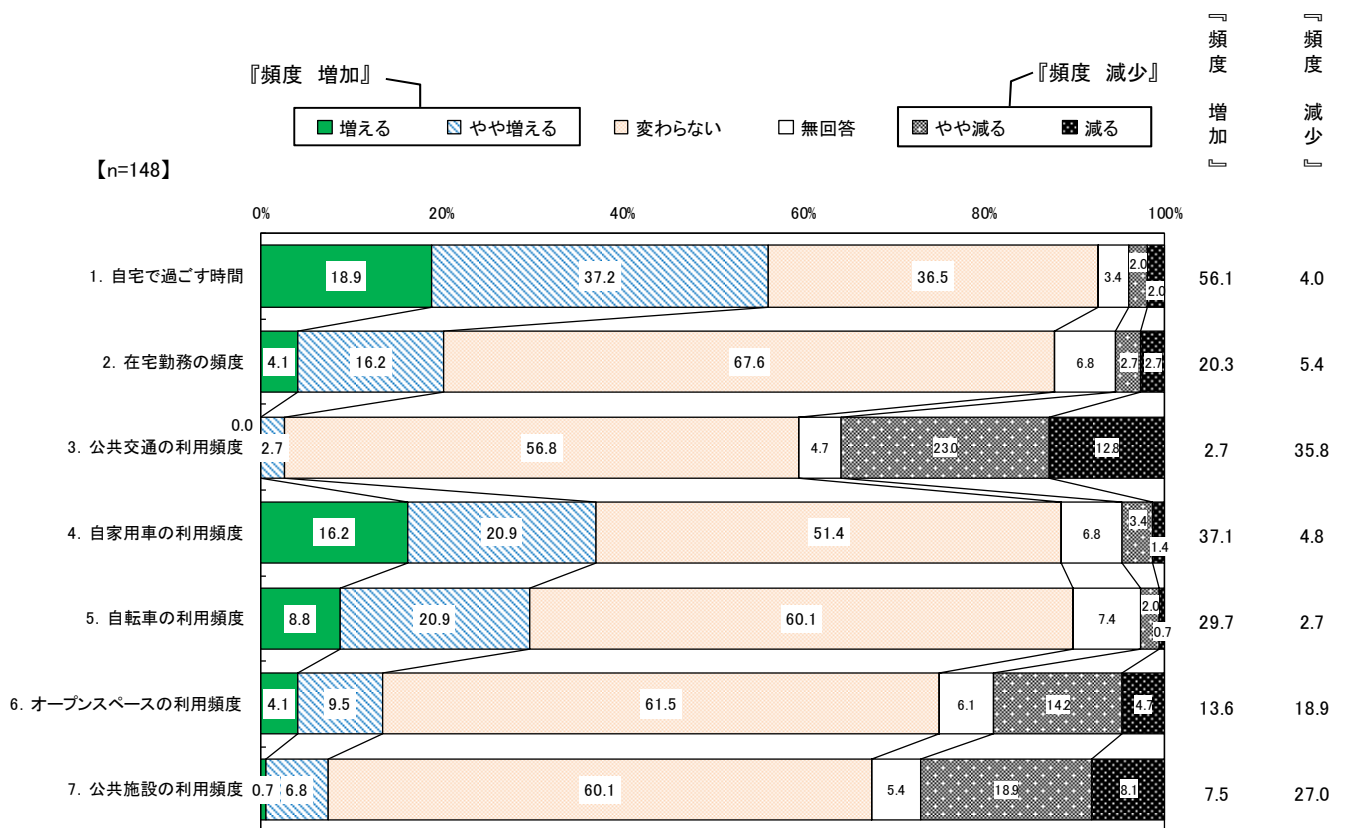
『頻度 増加』

『頻度 減少』

増える　やや増える　変わらない　無回答　やや減る　減る

【n=148】

『頻度 増加』　『頻度 減少』

0%　20%　40%　60%　80%　100%

| | 増える | やや増える | 変わらない | 無回答 | やや減る | 減る | 『頻度 増加』 | 『頻度 減少』 |
|---|---|---|---|---|---|---|---|---|
| 1. 自宅で過ごす時間 | 18.9 | 37.2 | 36.5 | 3.4 | 2.0 | 2.0 | 56.1 | 4.0 |
| 2. 在宅勤務の頻度 | 4.1 | 16.2 | 67.6 | 6.8 | 2.7 | 2.7 | 20.3 | 5.4 |
| 3. 公共交通の利用頻度 | 0.0 | 2.7 | 56.8 | 4.7 | 23.0 | 12.8 | 2.7 | 35.8 |
| 4. 自家用車の利用頻度 | 16.2 | 20.9 | 51.4 | 6.8 | 3.4 | 1.4 | 37.1 | 4.8 |
| 5. 自転車の利用頻度 | 8.8 | 20.9 | 60.1 | 7.4 | 2.0 | 0.7 | 29.7 | 2.7 |
| 6. オープンスペースの利用頻度 | 4.1 | 9.5 | 61.5 | 6.1 | 14.2 | 4.7 | 13.6 | 18.9 |
| 7. 公共施設の利用頻度 | 0.7 | 6.8 | 60.1 | 5.4 | 18.9 | 8.1 | 7.5 | 27.0 |